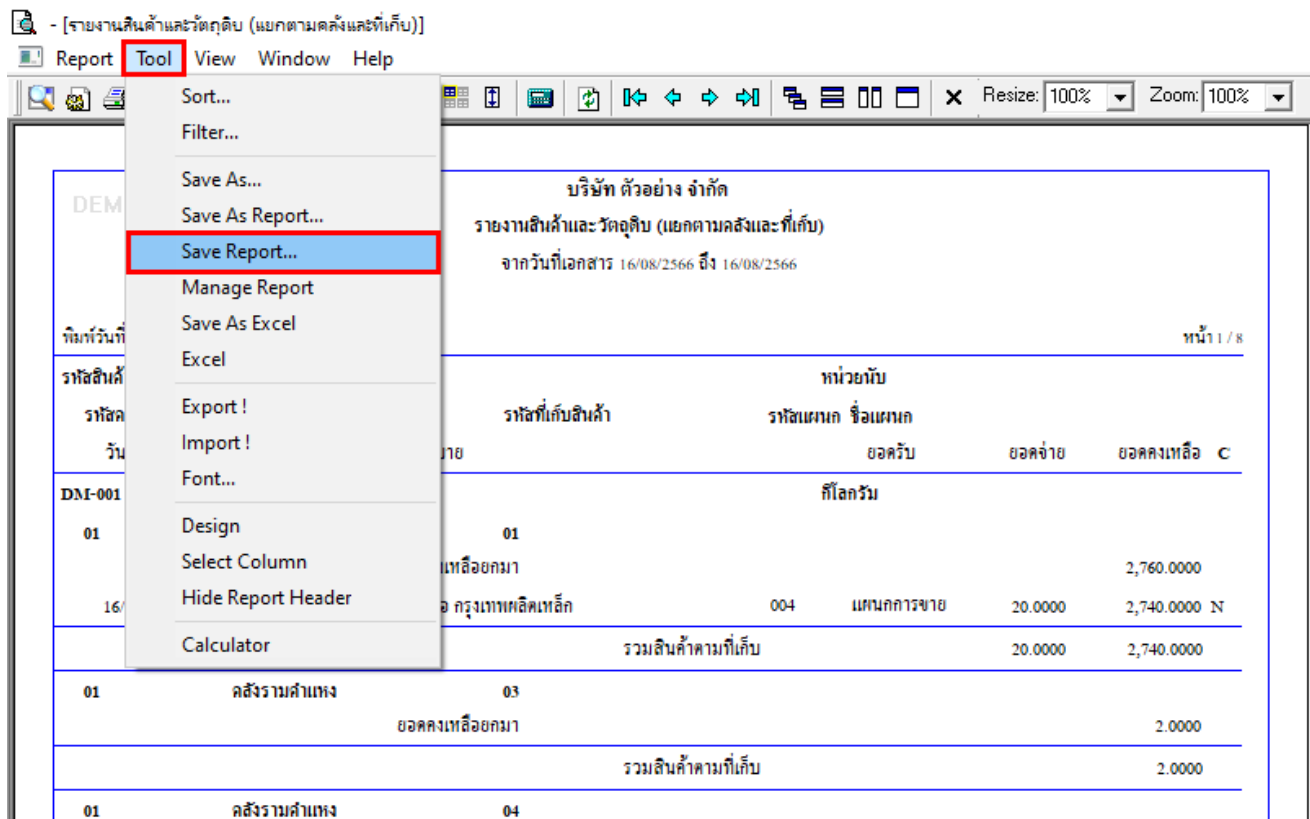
- [รายงานสินค้าและวัตถุดิบ (แยกตามคลังและที่เก็บ)]

Report Tool View Window Help

Resize: 100% Zoom: 100%

Sort...
Filter...
Save As...
Save As Report...
Save Report...
Manage Report
Save As Excel
Excel
Export !
Import !
Font...
Design
Select Column
Hide Report Header
Calculator

DEM

บริษัท ตัวอย่าง จำกัด
รายงานสินค้าและวัตถุดิบ (แยกตามคลังและที่เก็บ)
จากวันที่เอกสาร 16/08/2566 ถึง 16/08/2566

พิมพ์วันที่ หน้า 1 / 8

รหัสสินค้ หน่วยนับ
รหัสค รหัสที่เก็บสินค้า รหัสแผนก ชื่อแผนก
วัน าย ยอดรับ ยอดจ่าย ยอดคงเหลือ C

DM-001 กิโลกรัม
01 01
เหลือยกมา 2,760.0000
16/ อ กรุงเทพผลิตเหล็ก 004 แผนกการขาย 20.0000 2,740.0000 N
รวมสินค้าตามที่เก็บ 20.0000 2,740.0000

01 คลังรามคำแหง 03
ยอดคงเหลือยกมา 2.0000
รวมสินค้าตามที่เก็บ 2.0000

01 คลังรามคำแหง 04